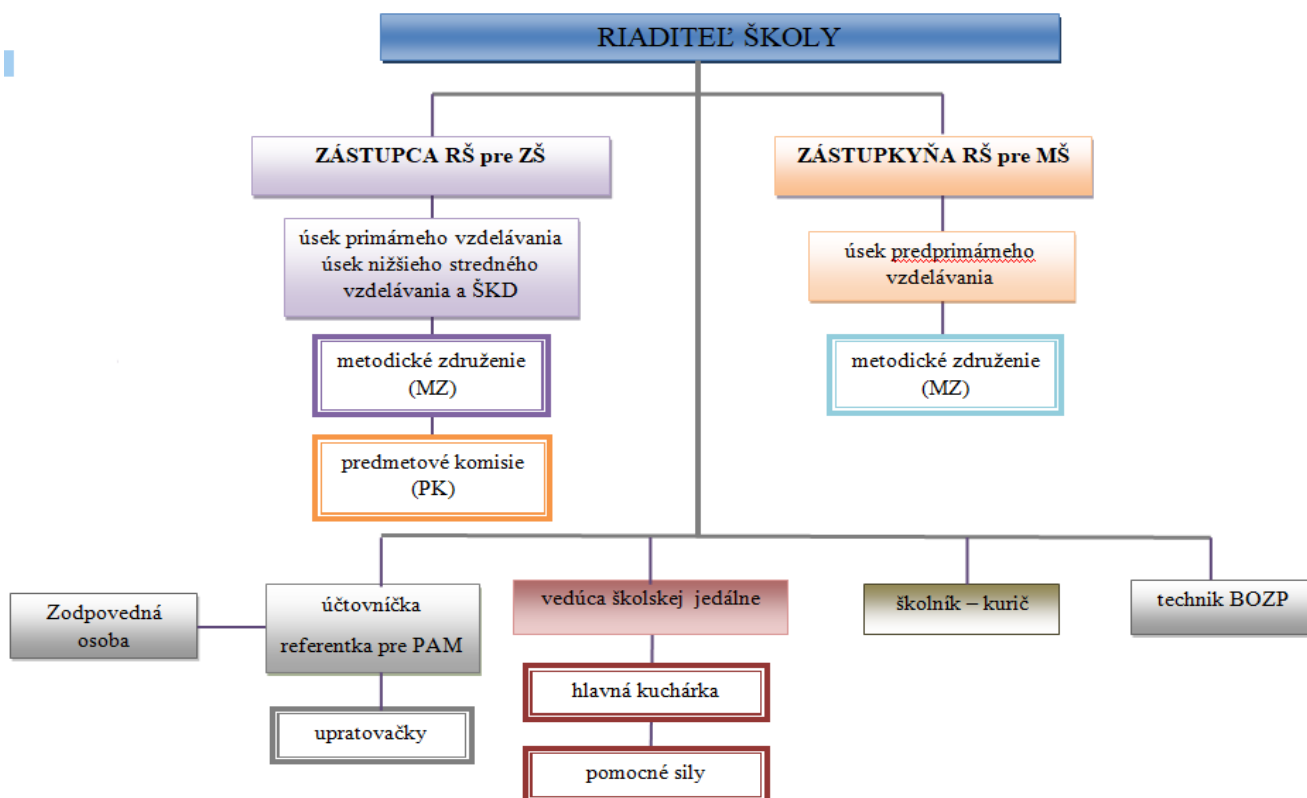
RIADITEĽ ŠKOLY

ZÁSTUPCA RŠ pre ZŠ

úsek primárneho vzdelávania úsek nižšieho stredného vzdelávania a ŠKD

metodické združenie (MZ)

predmetové komisie (PK)

ZÁSTUPKYŇA RŠ pre MŠ

úsek predprimárneho vzdelávania

metodické združenie (MZ)

Zodpovedná osoba

účtovníčka referentka pre PAM

upratovačky

vedúca školskej jedálne

hlavná kuchárka

pomocné sily

školník – kurič

technik BOZP